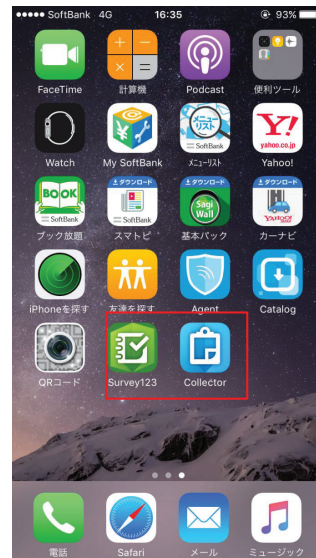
●●●●● SoftBank 4G 16:35 93%

FaceTime
計算機
Podcast
便利ツール

Watch
My SoftBank
メニューリスト
SoftBank
メニューリスト
Y!
yahoo.co.jp
Yahoo!

BOOK
SoftBank
ブック放題
ダウンロード
SoftBank
スマトピ
ダウンロード
Sagi Wall
基本パック
ダウンロード
YAHOO! カーナビ
カーナビ

iPhoneを探す
友達を探す
Agent
Catalog

QRコード
Survey123
Collector

電話
Safari
メール
ミュージック